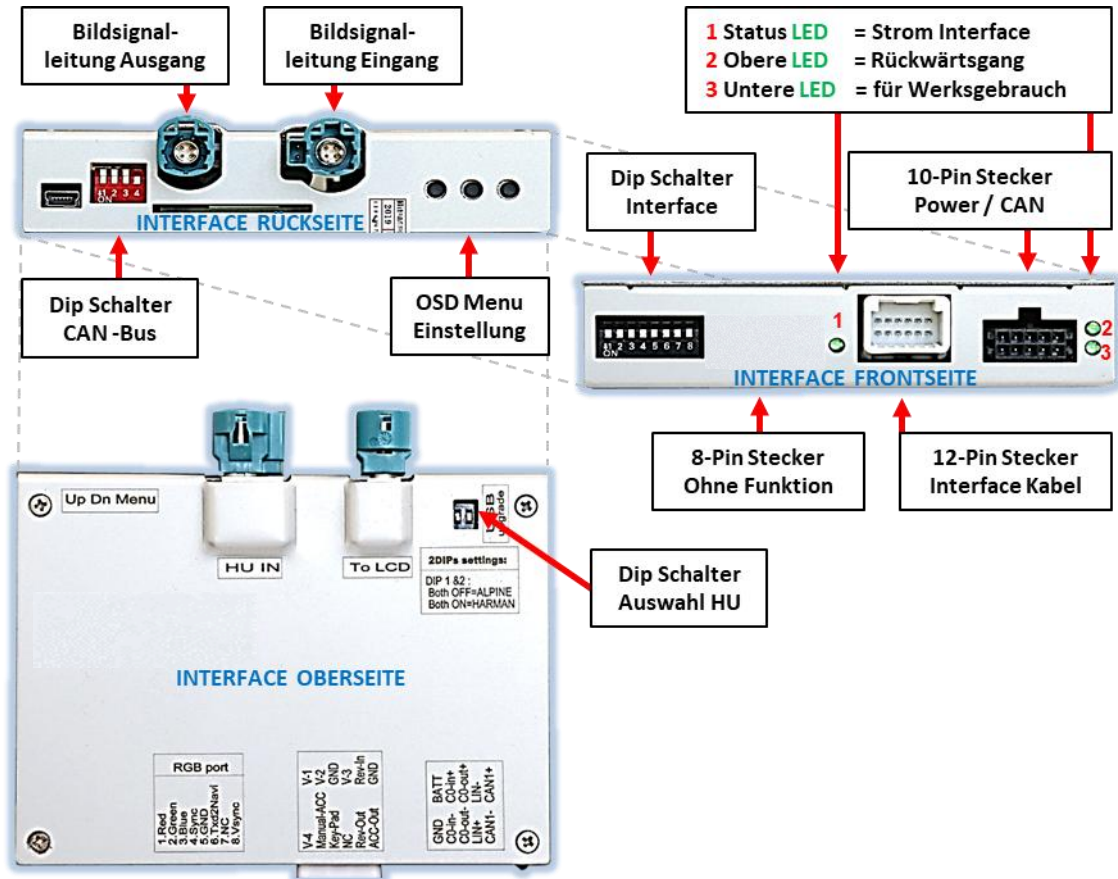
Bildsignalleitung Ausgang

Bildsignalleitung Eingang

1 Status LED = Strom Interface
2 Obere LED = Rückwärtsgang
3 Untere LED = für Werksgebrauch

ON 1 2 3 4

INTERFACE RÜCKSEITE

Dip Schalter Interface

10-Pin Stecker Power / CAN

Dip Schalter CAN -Bus

OSD Menu Einstellung

1

ON 1 2 3 4 5 6 7 8

2

3

INTERFACE FRONTSEITE

8-Pin Stecker Ohne Funktion

12-Pin Stecker Interface Kabel

Up Dn Menu

HU IN

To LCD

USB Upgrade

2DIPs settings:
DIP 1 &2 :
Both OFF=ALPINE
Both ON=HARMAN

Dip Schalter Auswahl HU

INTERFACE OBERSEITE

RGB port
1.Red
2.Green
3.Blue
4.Sync
5.GND
6.Txd2Navi
7.NC
8.Vsync

V-1
V-2
GND
V-3
Rev-In
GND
V-4
Manual-ACC
Key-Pad
NC
Rev-Out
ACC-Out

BATT
C0-In+
C0-out+
LIN-
CAN1+
GND
C0-In-
C0-out-
LIN+
CAN1-